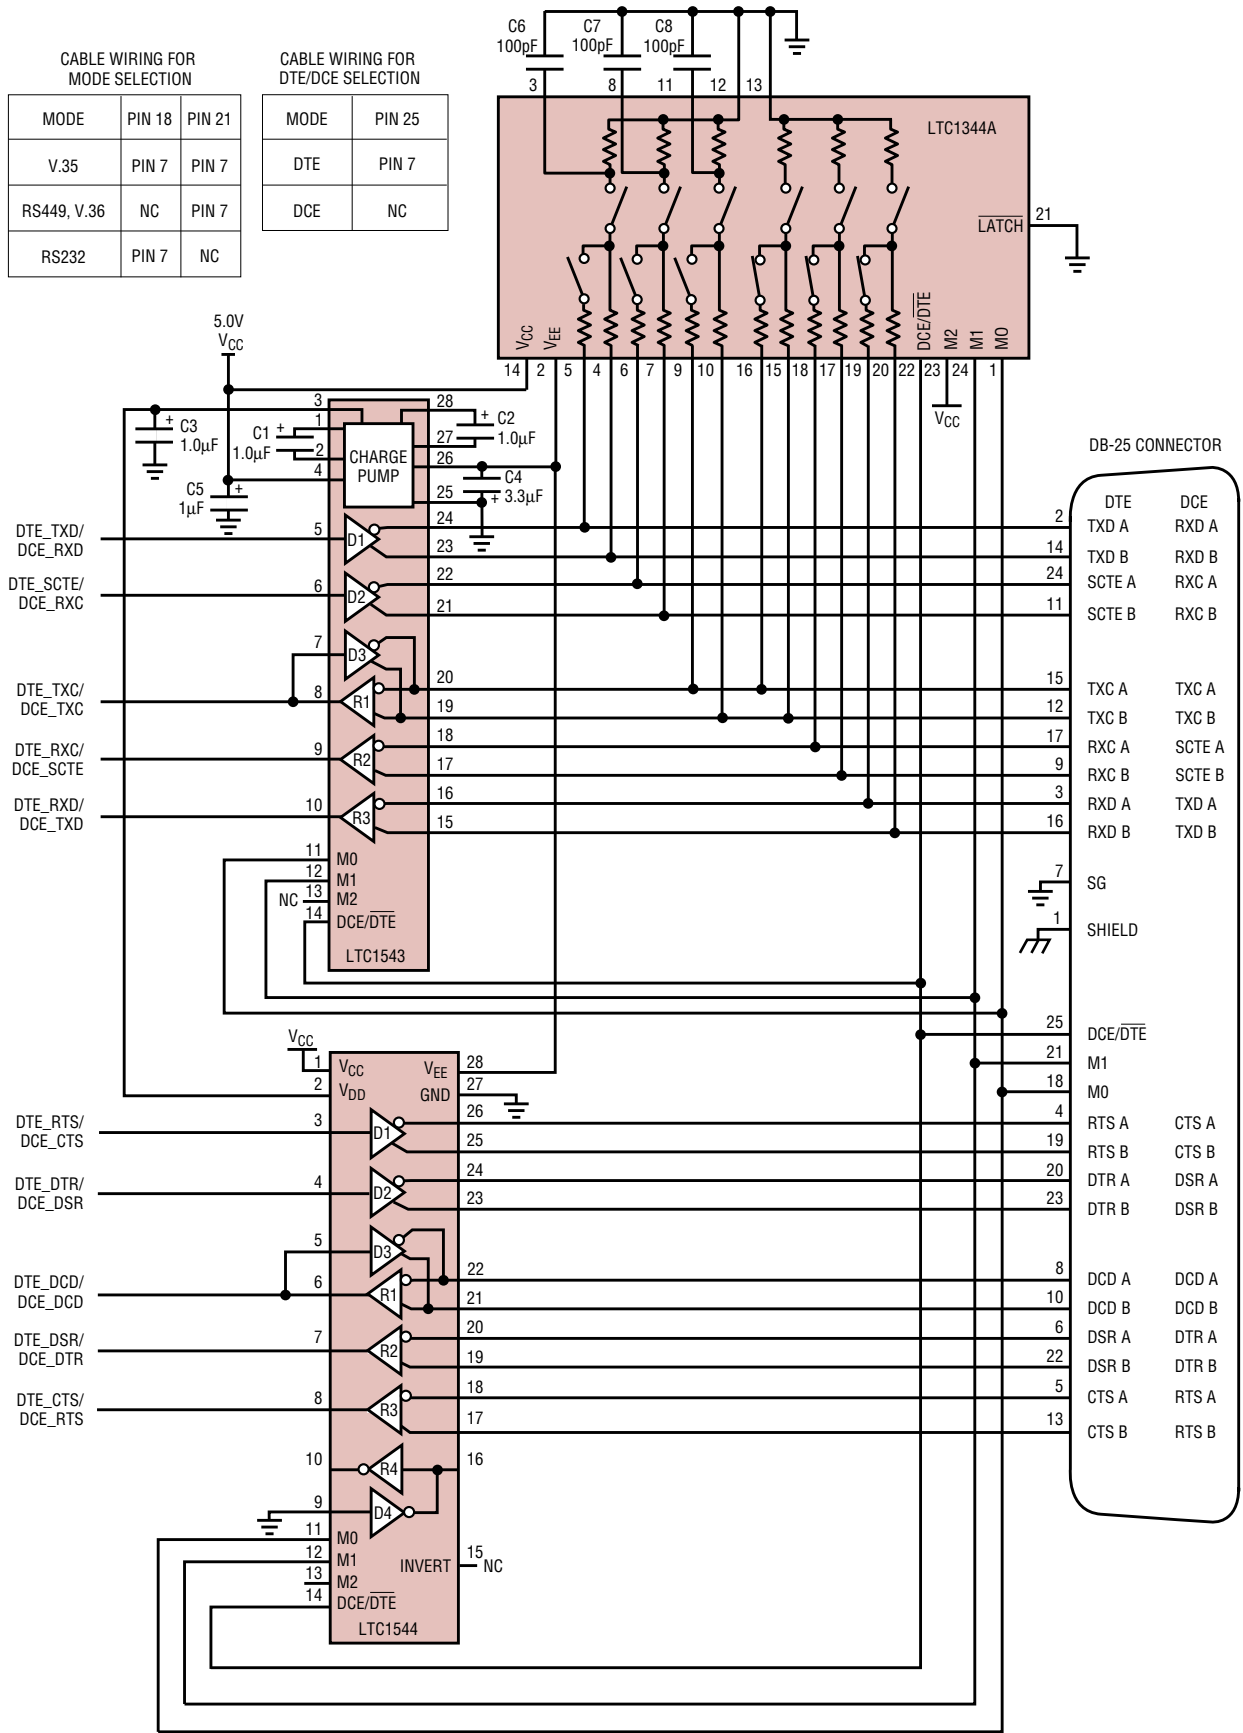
CABLE WIRING FOR MODE SELECTION

| MODE | PIN 18 | PIN 21 |
|---|---|---|
| V.35 | PIN 7 | PIN 7 |
| RS449, V.36 | NC | PIN 7 |
| RS232 | PIN 7 | NC |

CABLE WIRING FOR DTE/DCE SELECTION

| MODE | PIN 25 |
|---|---|
| DTE | PIN 7 |
| DCE | NC |

C6 100pF
C7 100pF
C8 100pF
3
8
11
12
13
LTC1344A
21
$\overline{LATCH}$
$V_{CC}$
$V_{EE}$
DCE/$\overline{DTE}$
M2
M1
M0
14 2 5 4 6 7 9 10 16 15 18 17 19 20 22 23 24 1
$V_{CC}$

5.0V
$V_{CC}$
3
28
C3 1.0µF
C2 1.0µF
C1 1.0µF
1
2
4
27
26
25
CHARGE PUMP
C4 3.3µF
C5 1µF
24
23
22
21
20
19
18
17
16
15
DTE_TXD/ DCE_RXD
5
D1
DTE_SCTE/ DCE_RXC
6
D2
7
D3
DTE_TXC/ DCE_TXC
8
R1
DTE_RXC/ DCE_SCTE
9
R2
DTE_RXD/ DCE_TXD
10
R3
11 M0
12 M1
NC 13 M2
14 DCE/$\overline{DTE}$
LTC1543

DB-25 CONNECTOR
DTE DCE
2 TXD A RXD A
14 TXD B RXD B
24 SCTE A RXC A
11 SCTE B RXC B
15 TXC A TXC A
12 TXC B TXC B
17 RXC A SCTE A
9 RXC B SCTE B
3 RXD A TXD A
16 RXD B TXD B
7 SG
1 SHIELD
25 DCE/$\overline{DTE}$
21 M1
18 M0
4 RTS A CTS A
19 RTS B CTS B
20 DTR A DSR A
23 DTR B DSR B
8 DCD A DCD A
10 DCD B DCD B
6 DSR A DTR A
22 DSR B DTR B
5 CTS A RTS A
13 CTS B RTS B

$V_{CC}$
1 $V_{CC}$
2 $V_{DD}$
$V_{EE}$ 28
GND 27
26
25
24
23
22
21
20
19
18
17
16
DTE_RTS/ DCE_CTS
3
D1
DTE_DTR/ DCE_DSR
4
D2
5
D3
DTE_DCD/ DCE_DCD
6
R1
DTE_DSR/ DCE_DTR
7
R2
DTE_CTS/ DCE_RTS
8
R3
10
R4
9
D4
11 M0
12 M1
13 M2
14 DCE/$\overline{DTE}$
INVERT
15 NC
LTC1544